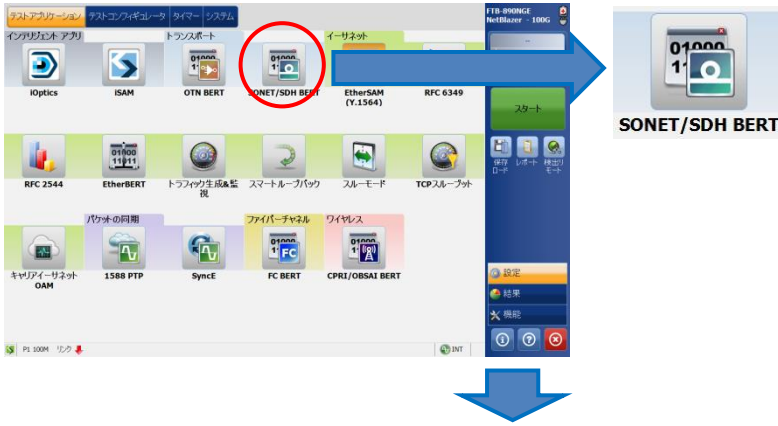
テストアプリケーション テストコンフィギュレータ タイマー システム

FTB-890NGE NetBlazer - 100G

インテリジェント アプリ

iOptics

iSAM

トランスポート

OTN BERT

SONET/SDH BERT

イーサネット

EtherSAM (Y.1564)

RFC 6349

RFC 2544

EtherBERT

トラフィック生成&監視

スマートループバック

スルーモード

TCPスループット

パケットの同期

キャリアイーサネットOAM

1588 PTP

SyncE

ファイバーチャネル

FC BERT

ワイヤレス

CPRI/OBSAI BERT

スタート

保存ロード

レポート

検出リモート

設定

結果

機能

P1 100M リンク

INT

SONET/SDH BERT